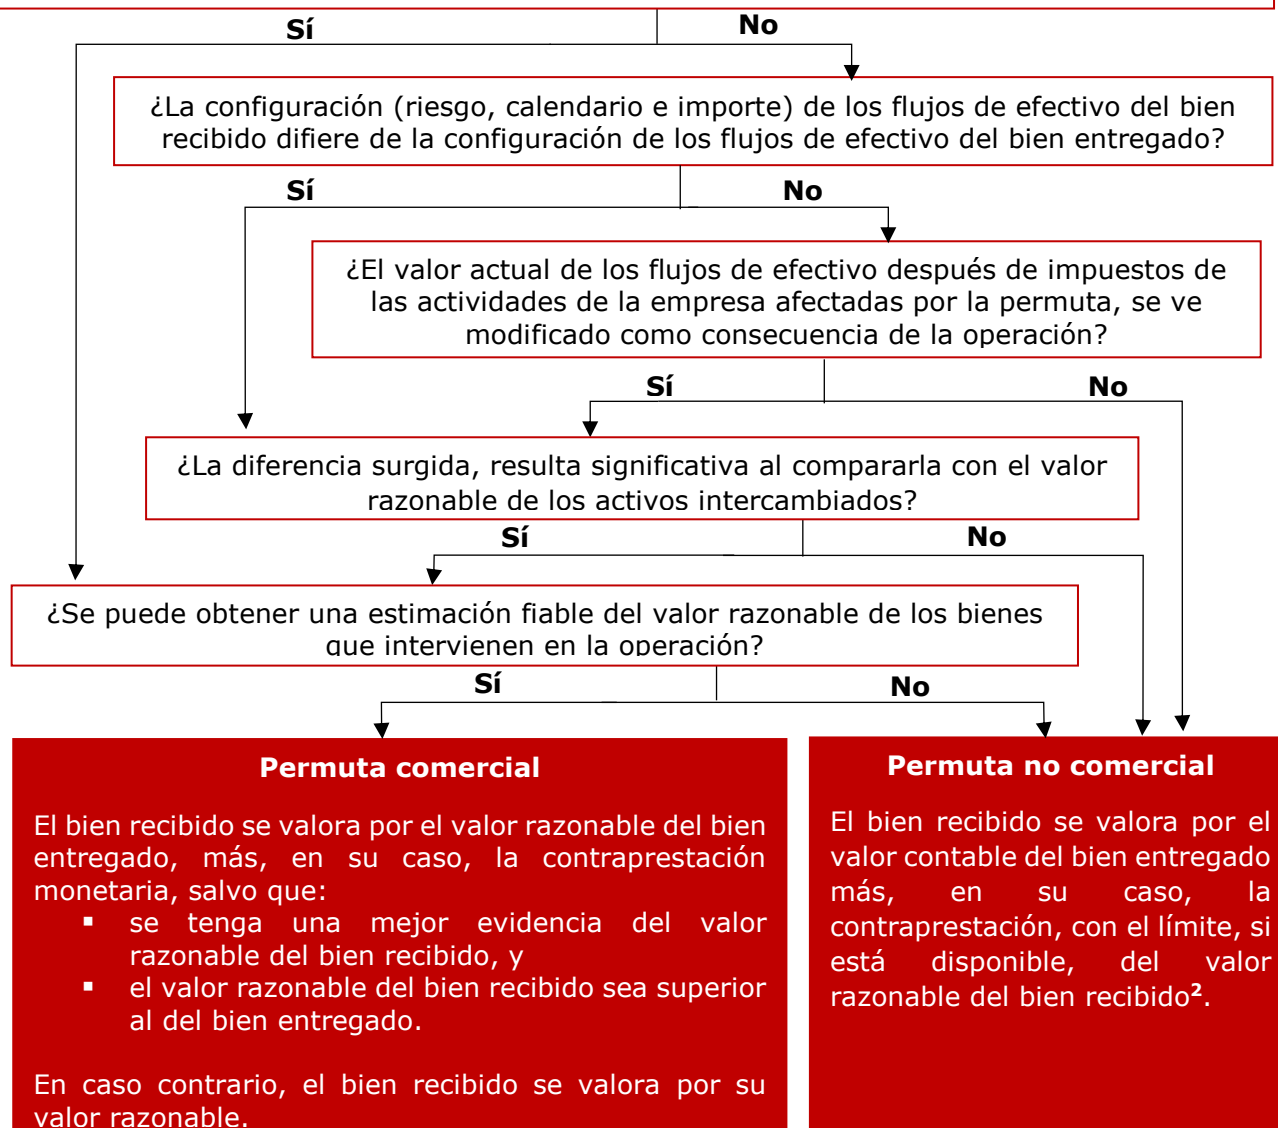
Sí

No

¿La configuración (riesgo, calendario e importe) de los flujos de efectivo del bien recibido difiere de la configuración de los flujos de efectivo del bien entregado?

Sí

No

¿El valor actual de los flujos de efectivo después de impuestos de las actividades de la empresa afectadas por la permuta, se ve modificado como consecuencia de la operación?

Sí

No

¿La diferencia surgida, resulta significativa al compararla con el valor razonable de los activos intercambiados?

Sí

No

¿Se puede obtener una estimación fiable del valor razonable de los bienes que intervienen en la operación?

Sí

No

Permuta comercial

El bien recibido se valora por el valor razonable del bien entregado, más, en su caso, la contraprestación monetaria, salvo que:
- se tenga una mejor evidencia del valor razonable del bien recibido, y
- el valor razonable del bien recibido sea superior al del bien entregado.

En caso contrario, el bien recibido se valora por su valor razonable.

Permuta no comercial

El bien recibido se valora por el valor contable del bien entregado más, en su caso, la contraprestación, con el límite, si está disponible, del valor razonable del bien recibido².